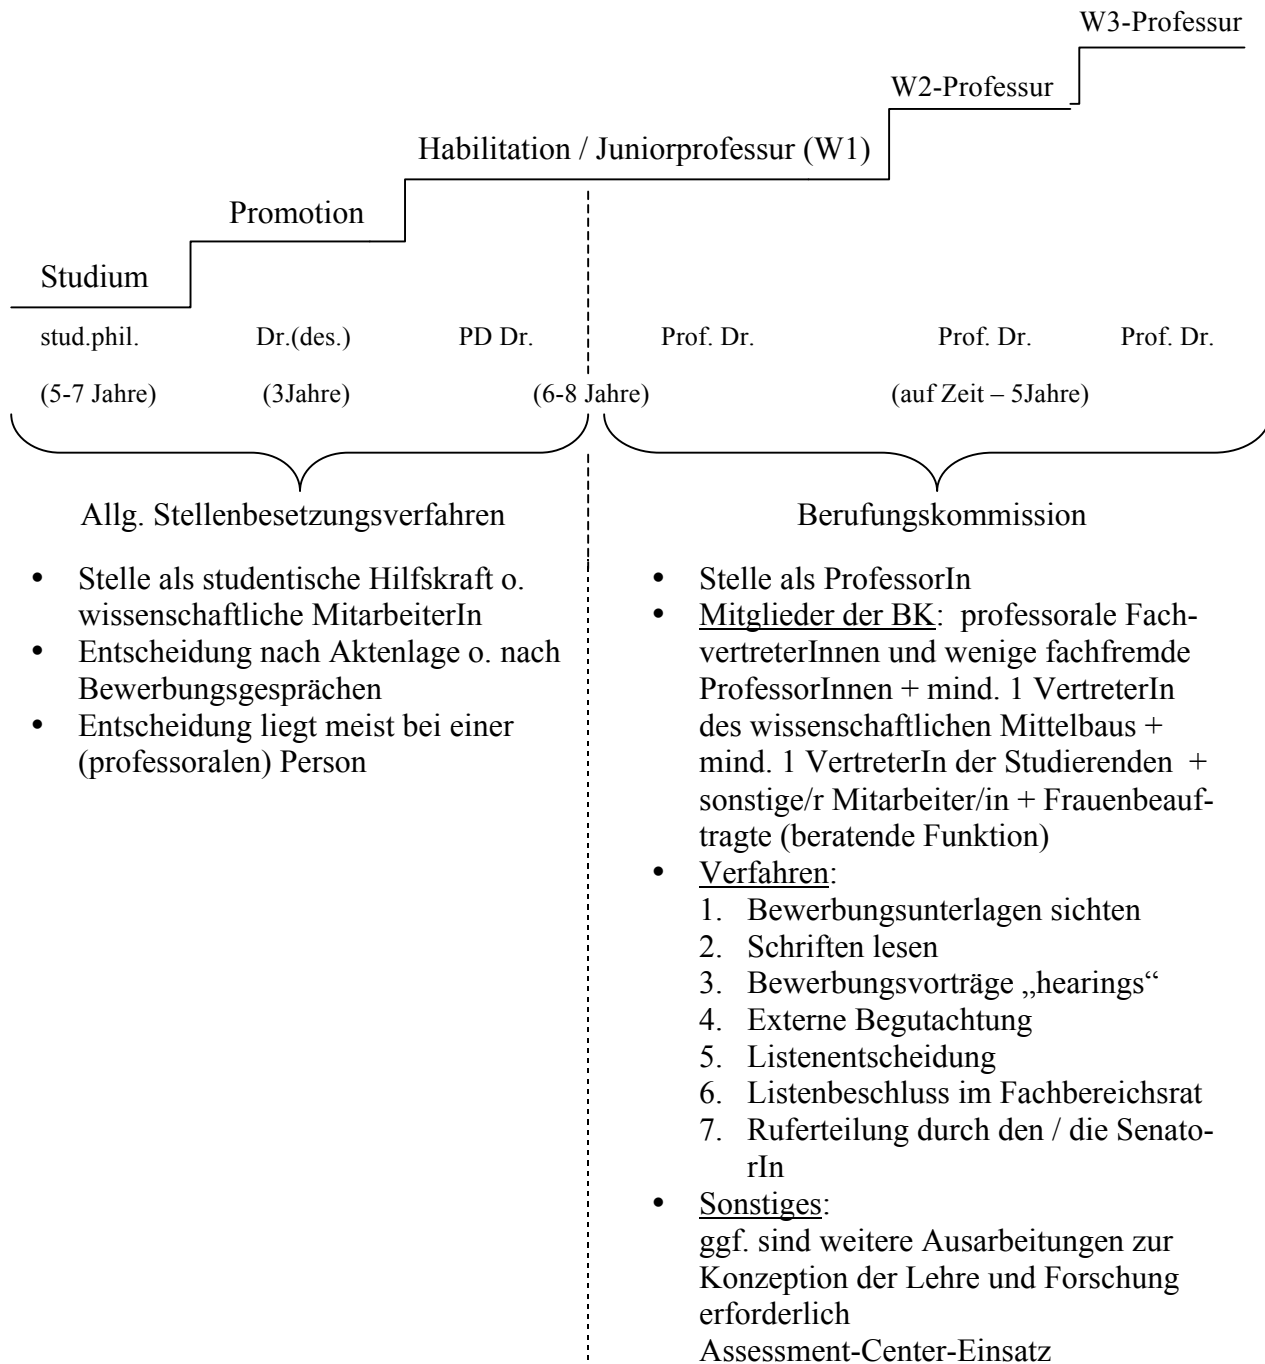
W3-Professur

W2-Professur

Habilitation / Juniorprofessur (W1)

Promotion

Studium

stud.phil. Dr.(des.) PD Dr. Prof. Dr. Prof. Dr. Prof. Dr.

(5-7 Jahre) (3Jahre) (6-8 Jahre) (auf Zeit – 5Jahre)

Allg. Stellenbesetzungsverfahren

- Stelle als studentische Hilfskraft o. wissenschaftliche MitarbeiterIn
- Entscheidung nach Aktenlage o. nach Bewerbungsgesprächen
- Entscheidung liegt meist bei einer (professoralen) Person

Berufungskommission

- Stelle als ProfessorIn
- Mitglieder der BK: professorale FachvertreterInnen und wenige fachfremde ProfessorInnen + mind. 1 VertreterIn des wissenschaftlichen Mittelbaus + mind. 1 VertreterIn der Studierenden + sonstige/r Mitarbeiter/in + Frauenbeauftragte (beratende Funktion)
- Verfahren:
  1. Bewerbungsunterlagen sichten
  2. Schriften lesen
  3. Bewerbungsvorträge „hearings“
  4. Externe Begutachtung
  5. Listenentscheidung
  6. Listenbeschluss im Fachbereichsrat
  7. Ruferteilung durch den / die SenatorIn
- Sonstiges:
  ggf. sind weitere Ausarbeitungen zur Konzeption der Lehre und Forschung erforderlich
  Assessment-Center-Einsatz